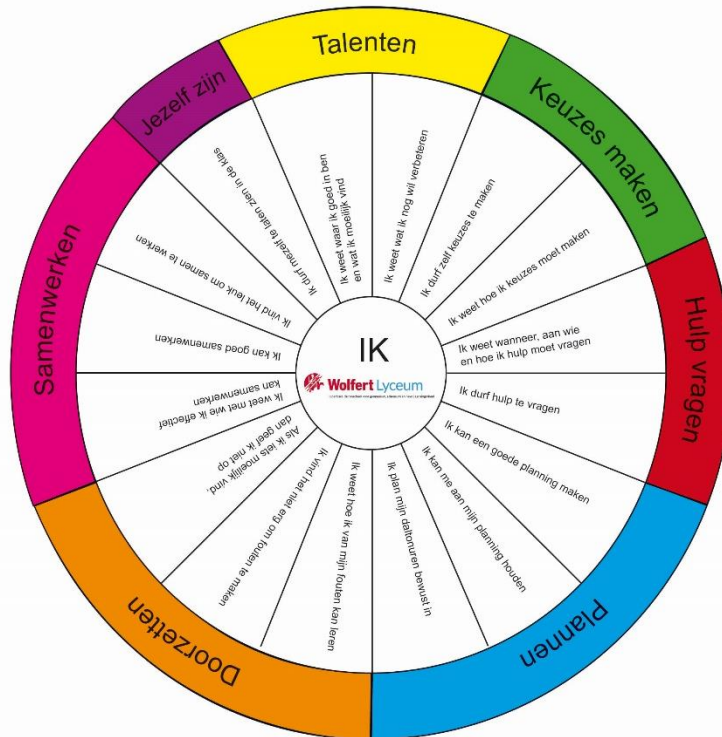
Talenten

Keuzes maken

Hulp vragen

Plannen

Doorzetten

Samenwerken

Jezelf zijn

IK

Wolfert Lyceum

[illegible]

Ik weet waar ik goed in ben en wat ik moeilijk vind

Ik weet wat ik nog wil verbeteren

Ik durf zelf keuzes te maken

Ik weet hoe ik keuzes moet maken

Ik weet wanneer, aan wie en hoe ik hulp moet vragen

Ik durf hulp te vragen

Ik kan een goede planning maken

Ik kan me aan mijn planning houden

Ik plan mijn daltonuren bewust in

Ik weet hoe ik van mijn fouten kan leren

Ik vind het niet erg om fouten te maken

Als ik iets moeilijk vind, dan geef ik niet op

Ik weet met wie ik effectief kan samenwerken

Ik kan goed samenwerken

Ik vind het leuk om samen te werken

Ik durf mezelf te laten zien in de klas